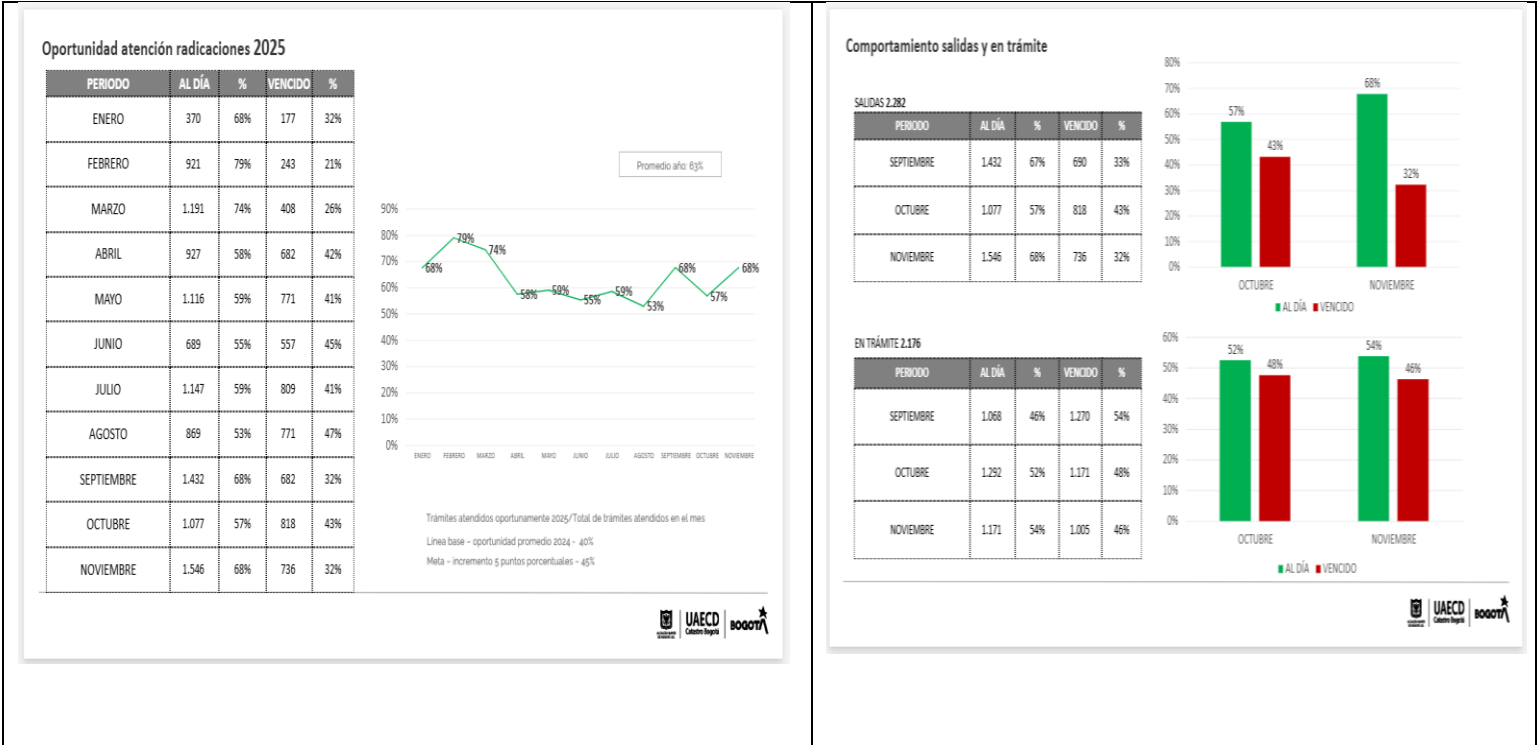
Oportunidad atención radicaciones 2025

| PERIODO | AL DÍA | % | VENCIDO | % |
|---|---|---|---|---|
| ENERO | 370 | 68% | 177 | 32% |
| FEBRERO | 921 | 79% | 243 | 21% |
| MARZO | 1.191 | 74% | 408 | 26% |
| ABRIL | 927 | 58% | 682 | 42% |
| MAYO | 1.116 | 59% | 771 | 41% |
| JUNIO | 689 | 55% | 557 | 45% |
| JULIO | 1.147 | 59% | 809 | 41% |
| AGOSTO | 869 | 53% | 771 | 47% |
| SEPTIEMBRE | 1.432 | 68% | 682 | 32% |
| OCTUBRE | 1.077 | 57% | 818 | 43% |
| NOVIEMBRE | 1.546 | 68% | 736 | 32% |

Promedio año: 63%

90% 80% 70% 60% 50% 40% 30% 20% 10% 0%

68% 79% 74% 58% 59% 55% 59% 53% 68% 57% 68%

ENERO FEBRERO MARZO ABRIL MAYO JUNIO JULIO AGOSTO SEPTIEMBRE OCTUBRE NOVIEMBRE

Trámites atendidos oportunamente 2025/Total de trámites atendidos en el mes

Linea base - oportunidad promedio 2024 - 40%

Meta - incremento 5 puntos porcentuales - 45%

UAECD Catastro Bogotá BOGOTÁ

Comportamiento salidas y en trámite

SALIDAS 2.282

| PERIODO | AL DÍA | % | VENCIDO | % |
|---|---|---|---|---|
| SEPTIEMBRE | 1.432 | 67% | 690 | 33% |
| OCTUBRE | 1.077 | 57% | 818 | 43% |
| NOVIEMBRE | 1.546 | 68% | 736 | 32% |

80% 70% 60% 50% 40% 30% 20% 10% 0%

57% 43% 68% 32%

OCTUBRE NOVIEMBRE

AL DÍA VENCIDO

EN TRÁMITE 2.176

| PERIODO | AL DÍA | % | VENCIDO | % |
|---|---|---|---|---|
| SEPTIEMBRE | 1.068 | 46% | 1.270 | 54% |
| OCTUBRE | 1.292 | 52% | 1.171 | 48% |
| NOVIEMBRE | 1.171 | 54% | 1.005 | 46% |

60% 50% 40% 30% 20% 10% 0%

52% 48% 54% 46%

OCTUBRE NOVIEMBRE

AL DÍA VENCIDO

UAECD Catastro Bogotá BOGOTÁ